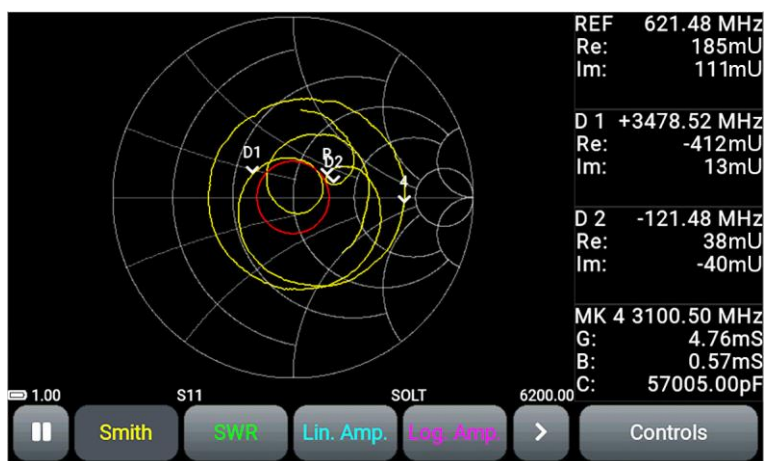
REF 621.48 MHz
Re: 185mU
Im: 111mU

D 1 +3478.52 MHz
Re: -412mU
Im: 13mU

D 2 -121.48 MHz
Re: 38mU
Im: -40mU

MK 4 3100.50 MHz
G: 4.76mS
B: 0.57mS
C: 57005.00pF

D1
R
D2
4

1.00
S11
SOLT
6200.00

Smith
SWR
Lin. Amp.
Log. Amp.
>
Controls